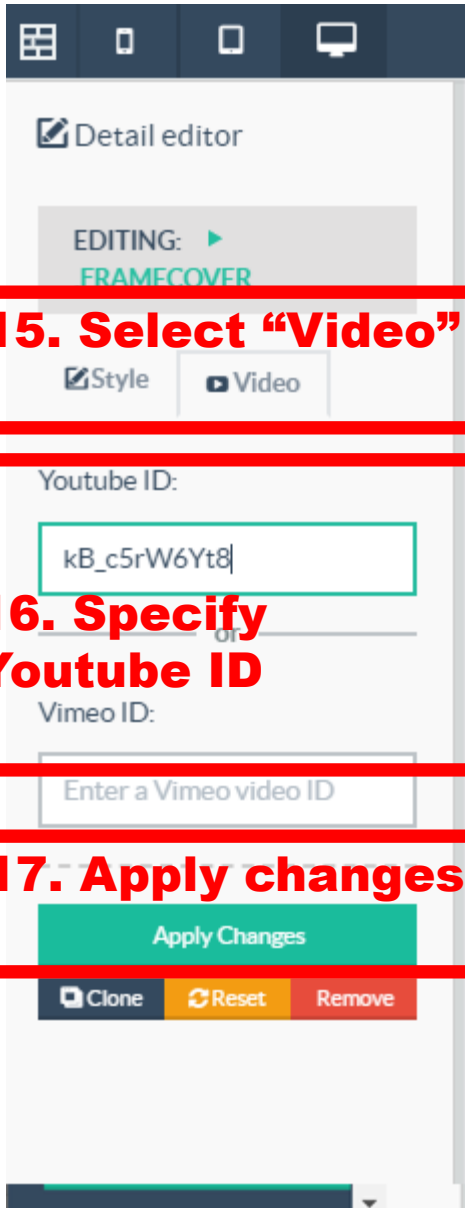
Detail editor

EDITING: FRAMECOVER

15. Select “Video”

Style Video

Youtube ID:

kB_c5rW6Yt8

16. Specify Youtube ID

or

Vimeo ID:

Enter a Vimeo video ID

17. Apply changes

Apply Changes

Clone Reset Remove